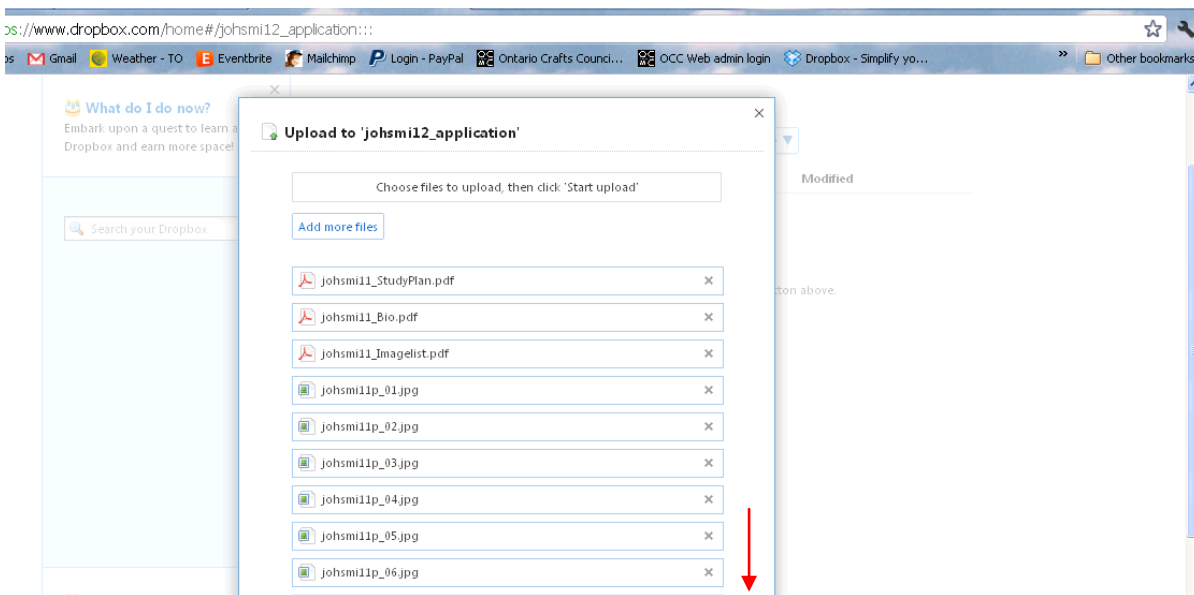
os://www.dropbox.com/home#/johsmi12_application:::

os Gmail Weather - TO Eventbrite Mailchimp Login - PayPal Ontario Crafts Counci... OCC Web admin login Dropbox - Simplify yo... » Other bookmarks

What do I do now?
Embark upon a quest to learn a
Dropbox and earn more space!

Search your Dropbox

Modified

tton above.

Upload to 'johsmi12_application'

Choose files to upload, then click 'Start upload'

Add more files

johsmi11_StudyPlan.pdf ×
johsmi11_Bio.pdf ×
johsmi11_Imagelist.pdf ×
johsmi11p_01.jpg ×
johsmi11p_02.jpg ×
johsmi11p_03.jpg ×
johsmi11p_04.jpg ×
johsmi11p_05.jpg ×
johsmi11p_06.jpg ×